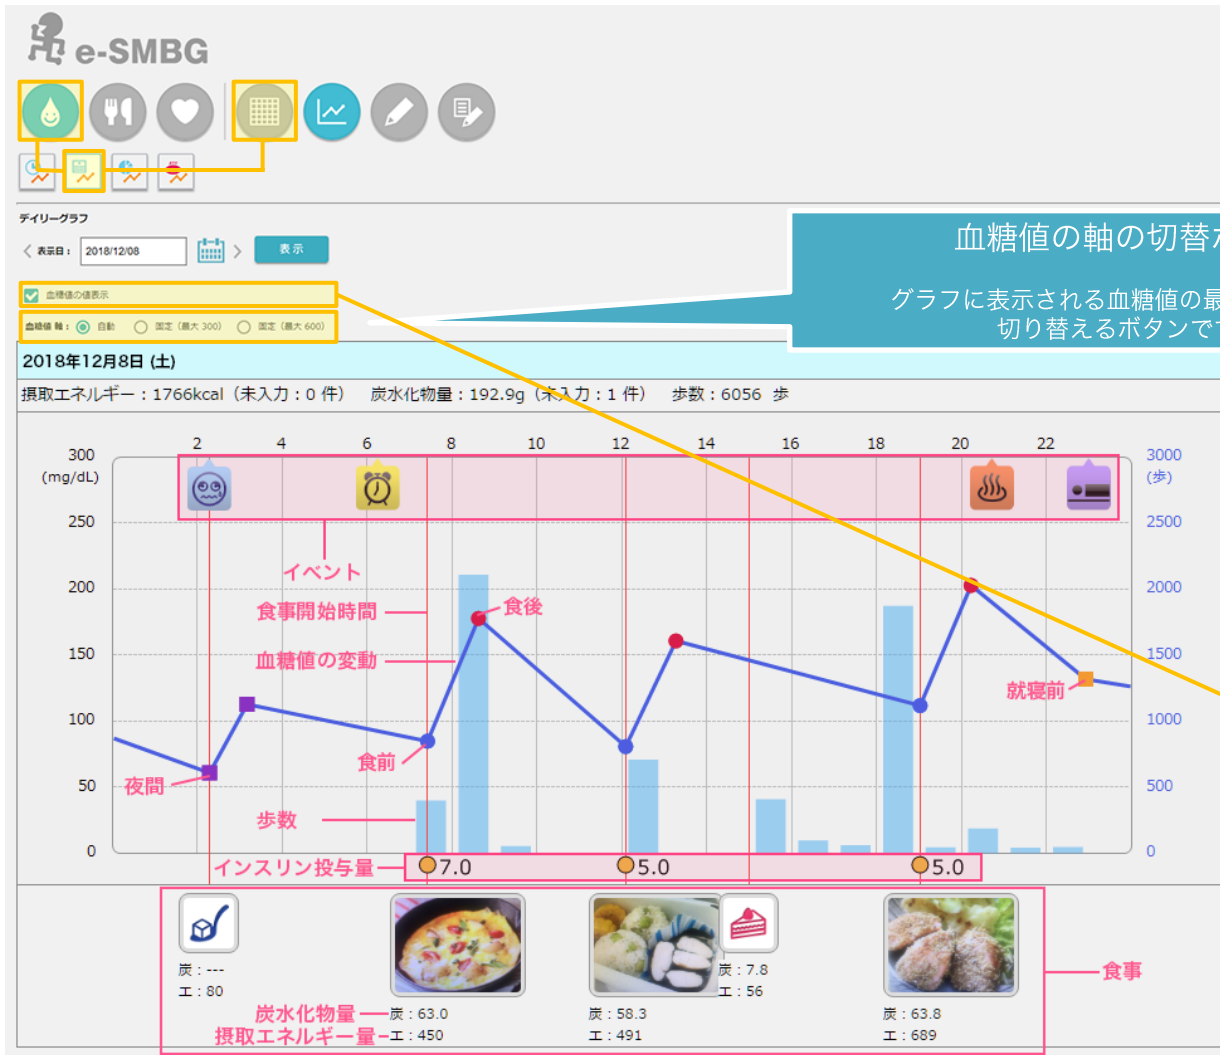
e-SMBG

デイリーグラフ

表示日： 2018/12/08 表示

血糖値の値表示

血糖値 軸： 自動 固定（最大 300） 固定（最大 600）

血糖値の軸の切替

グラフに表示される血糖値の最
切り替えるボタンで

2018年12月8日 (土)

摂取エネルギー：1766kcal（未入力：0 件） 炭水化物量：192.9g（未入力：1 件） 歩数：6056 歩

300 (mg/dL)
250
200
150
100
50
0

2 4 6 8 10 12 14 16 18 20 22

3000 (歩)
2500
2000
1500
1000
500
0

イベント
食事開始時間
食後
血糖値の変動
就寝前
食前
夜間
歩数
インスリン投与量
7.0
5.0
5.0

炭：---
エ：80
炭水化物量 炭：63.0
摂取エネルギー量 エ：450
炭：58.3
エ：491
炭：7.8
エ：56
炭：63.8
エ：689
食事